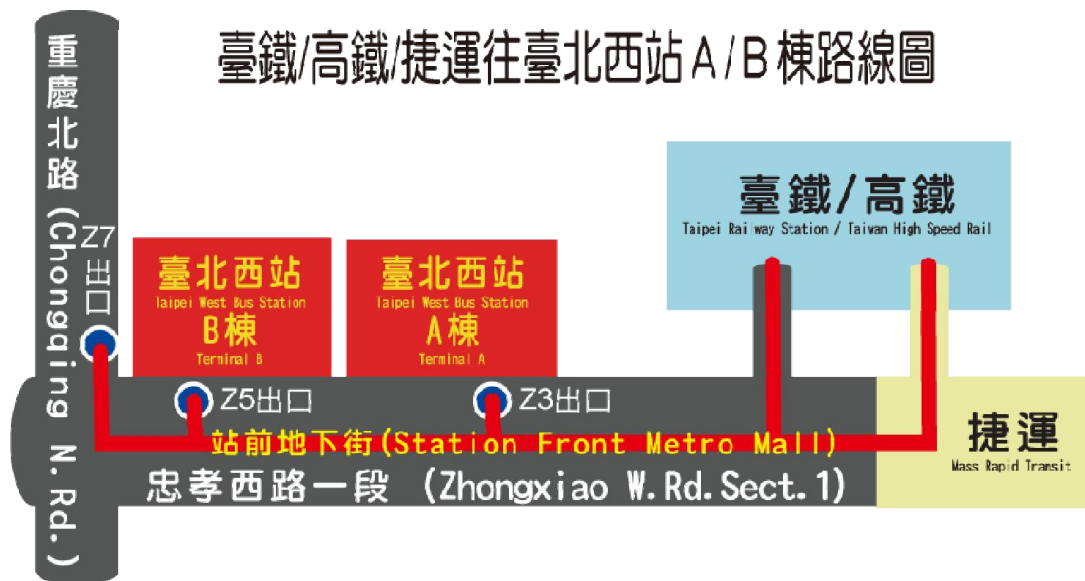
臺鐵/高鐵/捷運往臺北西站A/B棟路線圖

重慶北路(Chongqing N.Rd.)

Z7出口

臺北西站
Taipei West Bus Station
B棟
Terminal B

臺北西站
Taipei West Bus Station
A棟
Terminal A

臺鐵/高鐵
Taipei Railway Station / Taiwan High Speed Rail

Z5出口

Z3出口

站前地下街(Station Front Metro Mall)

捷運
Mass Rapid Transit

忠孝西路一段 (Zhongxiao W.Rd.Sect.1)